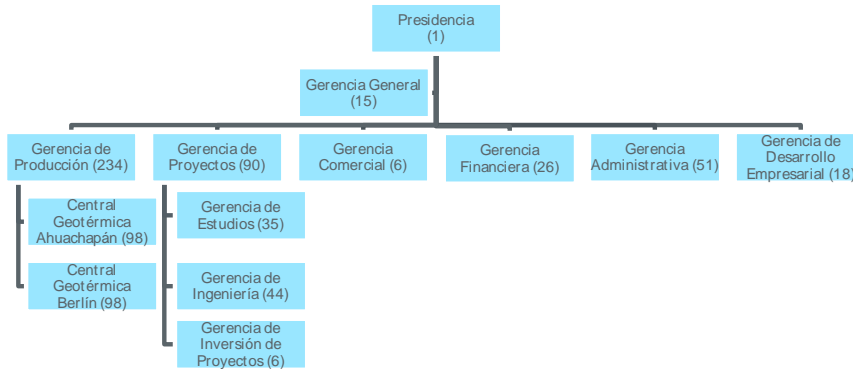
Presidencia
(1)

Gerencia General
(15)

Gerencia de Producción (234)

Central Geotérmica Ahuachapán (98)

Central Geotérmica Berlín (98)

Gerencia de Proyectos (90)

Gerencia de Estudios (35)

Gerencia de Ingeniería (44)

Gerencia de Inversión de Proyectos (6)

Gerencia Comercial (6)

Gerencia Financiera (26)

Gerencia Administrativa (51)

Gerencia de Desarrollo Empresarial (18)